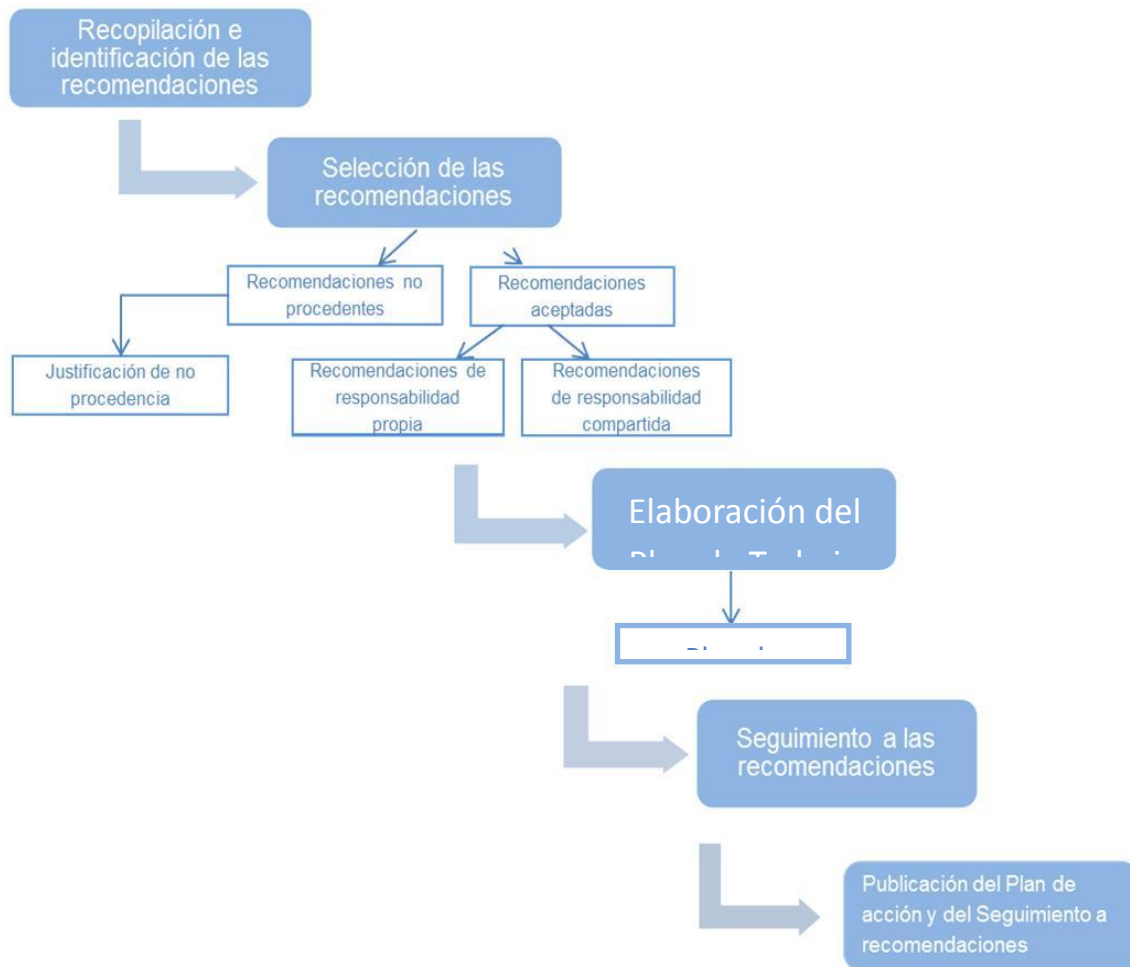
Recopilación e identificación de las recomendaciones

Selección de las recomendaciones

Recomendaciones no procedentes

Recomendaciones aceptadas

Justificación de no procedencia

Recomendaciones de responsabilidad propia

Recomendaciones de responsabilidad compartida

Elaboración del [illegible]

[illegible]

Seguimiento a las recomendaciones

Publicación del Plan de acción y del Seguimiento a recomendaciones